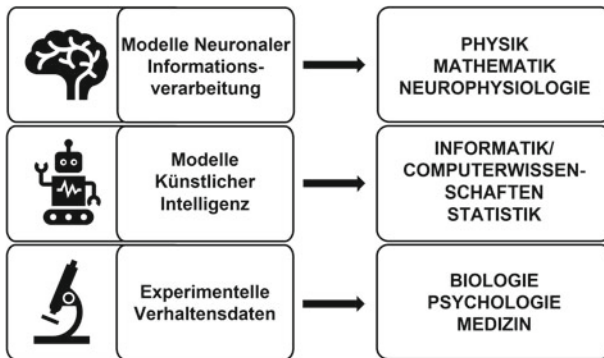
Modelle Neuronaler Informationsverarbeitung

PHYSIK
MATHEMATIK
NEUROPHYSIOLOGIE

Modelle Künstlicher Intelligenz

INFORMATIK/
COMPUTERWISSENSCHAFTEN
STATISTIK

Experimentelle Verhaltensdaten

BIOLOGIE
PSYCHOLOGIE
MEDIZIN